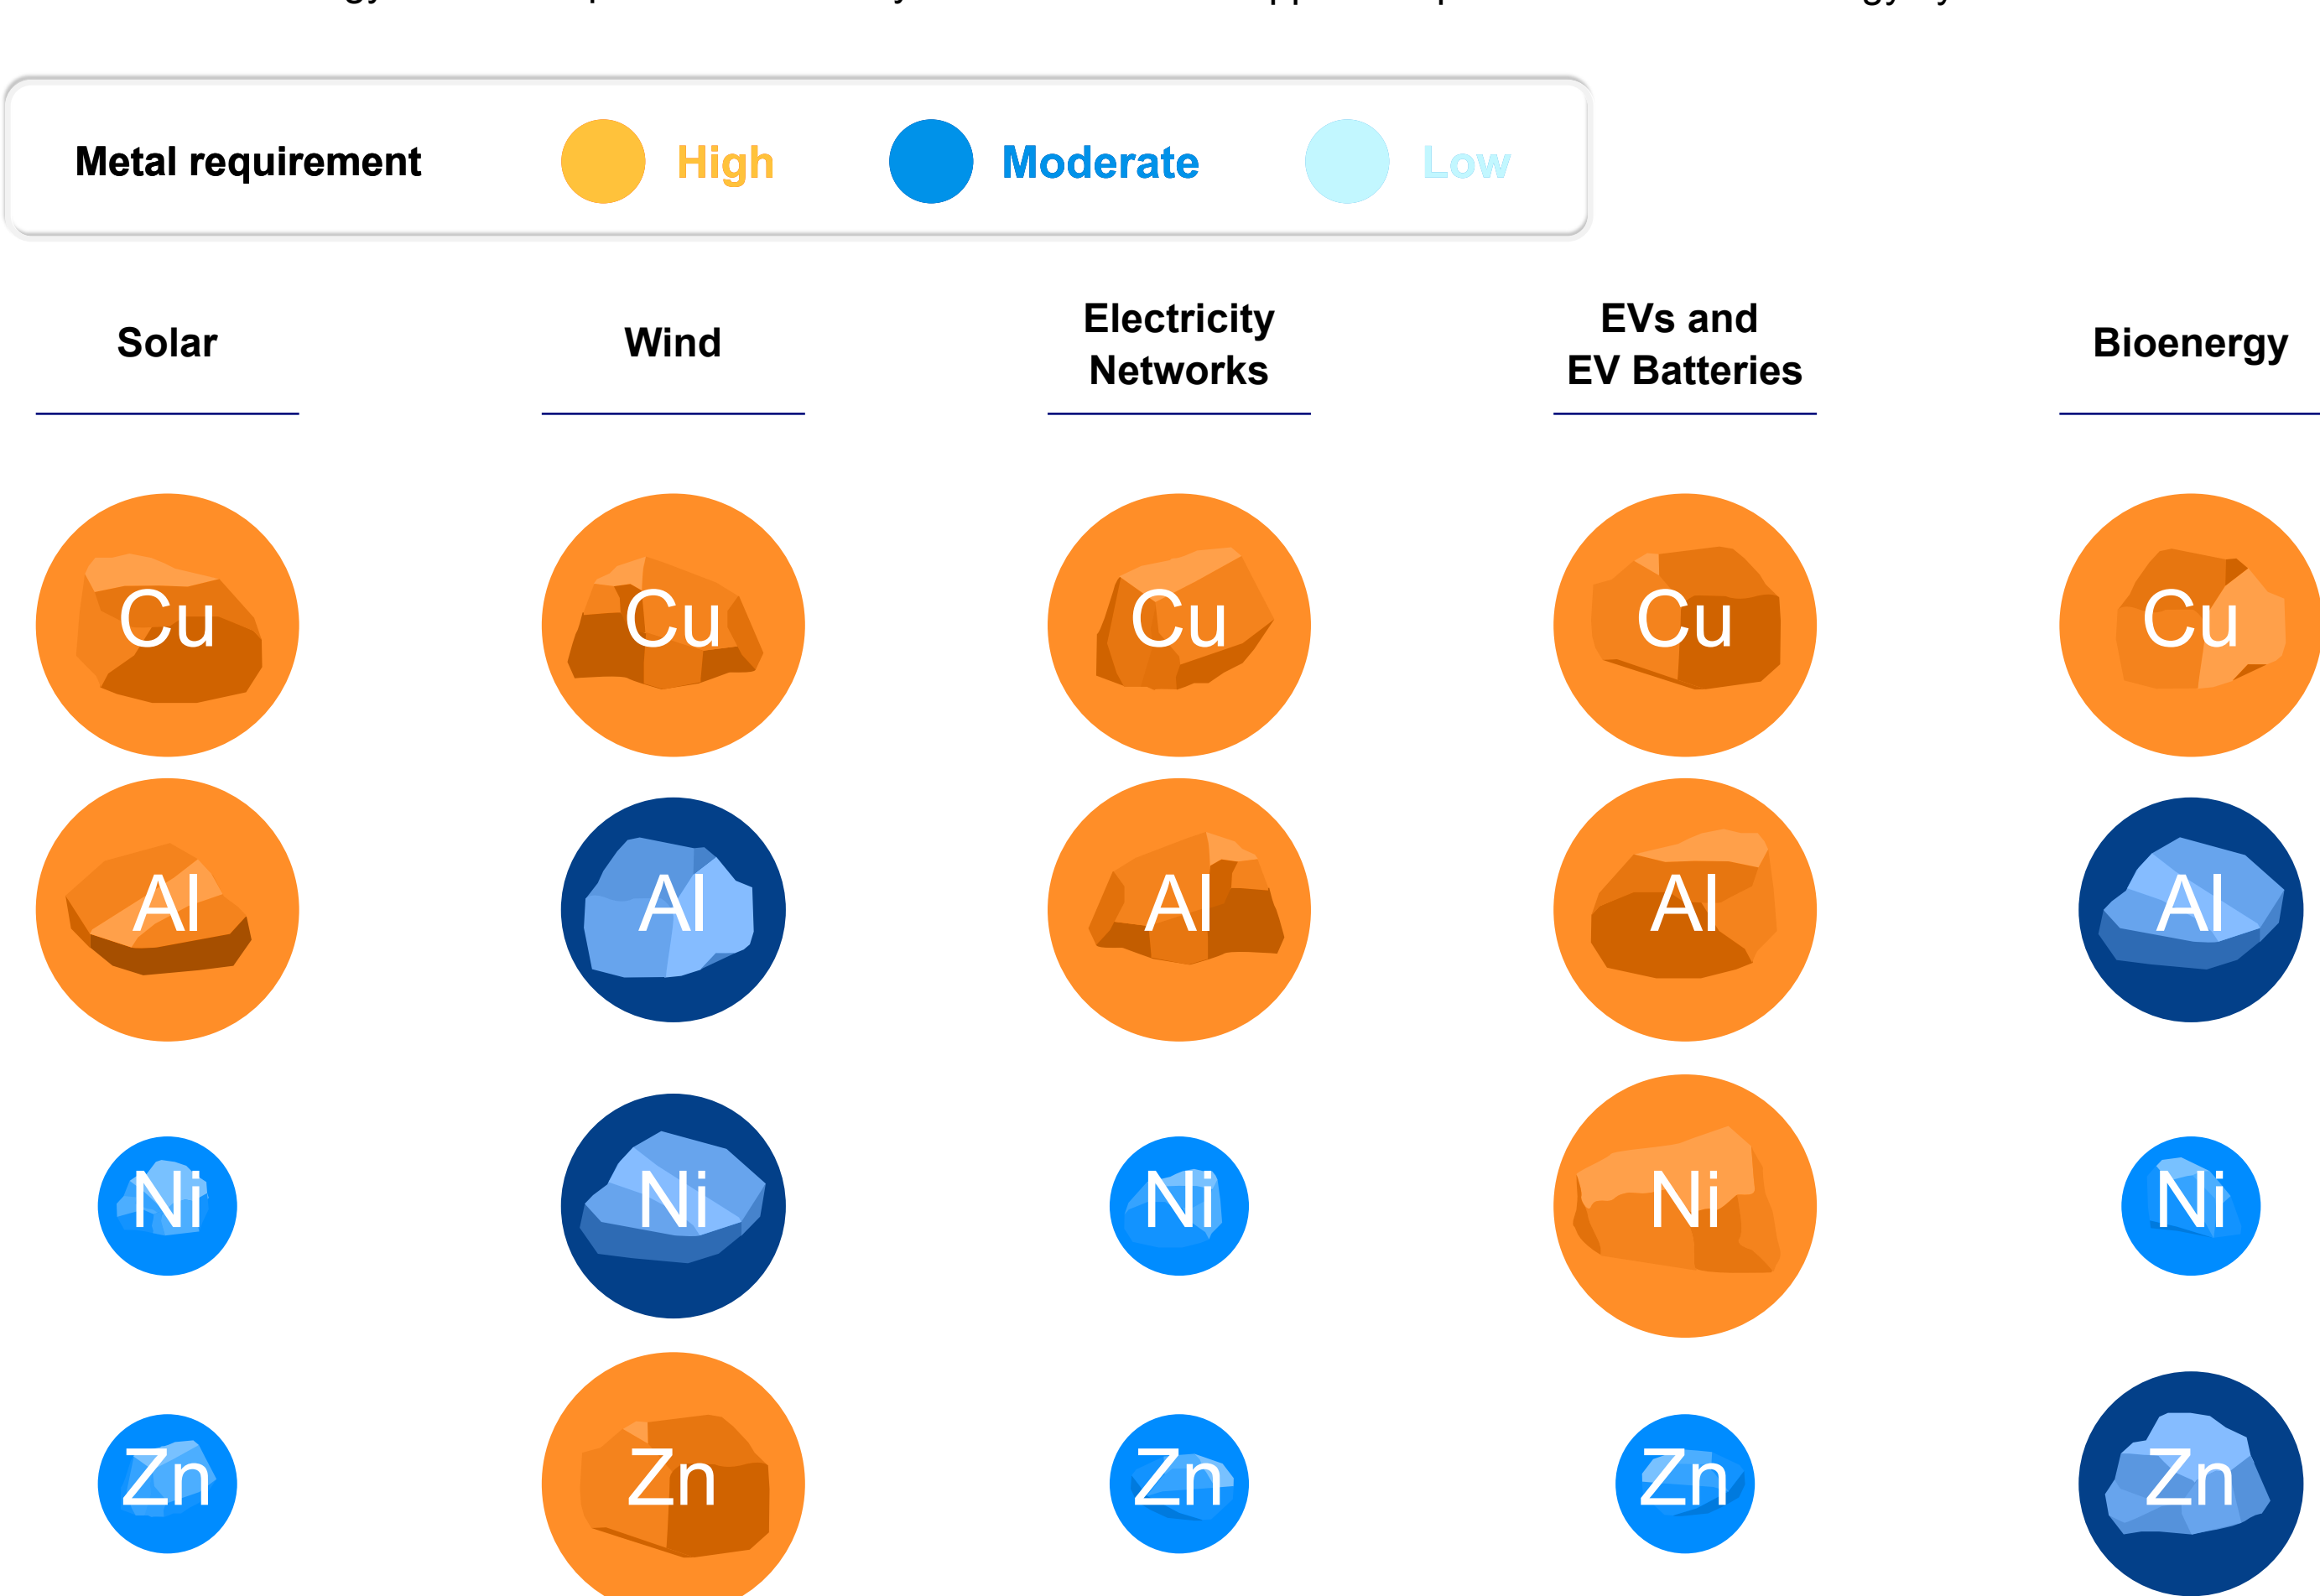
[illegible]

Metal requirement High Moderate Low

| Solar | Wind | Electricity Networks | EVs and EV Batteries | Bioenergy |
|---|---|---|---|---|
| Cu | Cu | Cu | Cu | Cu |
| Al | Al | Al | Al | Al |
| Ni | Ni | Ni | Ni | Ni |
| Zn | Zn | Zn | Zn | Zn |